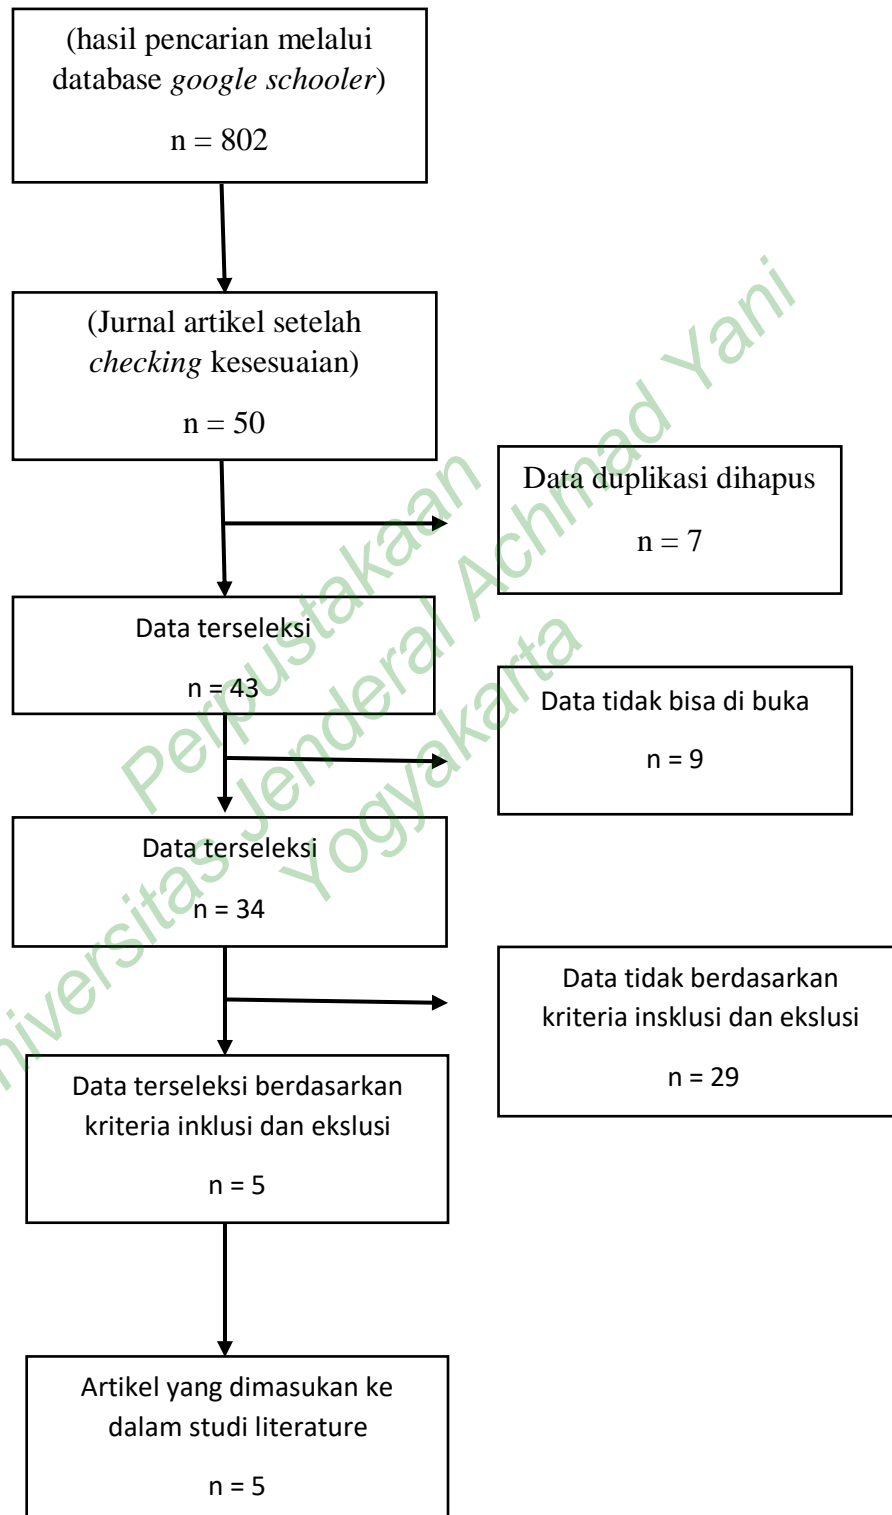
(hasil pencarian melalui database google schooler)

n = 802

(Jurnal artikel setelah checking kesesuaian)

n = 50

Data duplikasi dihapus

n = 7

Data terseleksi

n = 43

Data tidak bisa di buka

n = 9

Data terseleksi

n = 34

Data tidak berdasarkan kriteria insklusi dan ekslusi

n = 29

Data terseleksi berdasarkan kriteria inklusi dan ekslusi

n = 5

Artikel yang dimasukan ke dalam studi literature

n = 5

Perpustakaan Universitas Jenderal Achmad Yani Yogyakarta